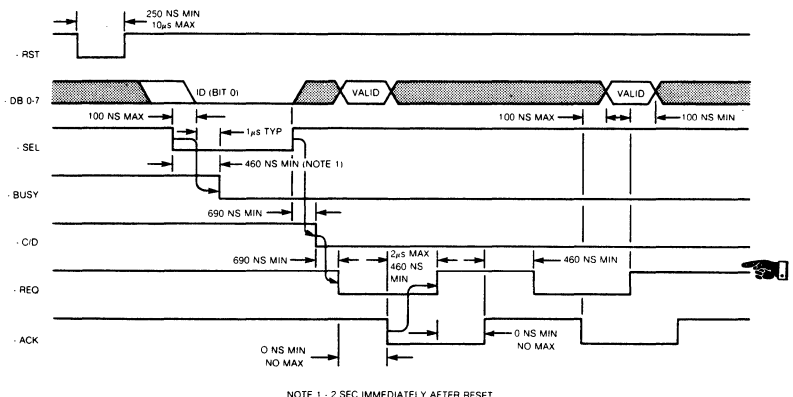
250 NS MIN
10μs MAX

- RST

- DB 0-7

ID (BIT 0)

VALID

VALID

100 NS MAX

1μs TYP

100 NS MAX

100 NS MIN

- SEL

460 NS MIN (NOTE 1)

- BUSY

690 NS MIN

- C/D

690 NS MIN

2μs MAX

460 NS MIN

460 NS MIN

- REQ

- ACK

0 NS MIN
NO MAX

O NS MIN
NO MAX

NOTE 1 - 2 SEC IMMEDIATELY AFTER RESET